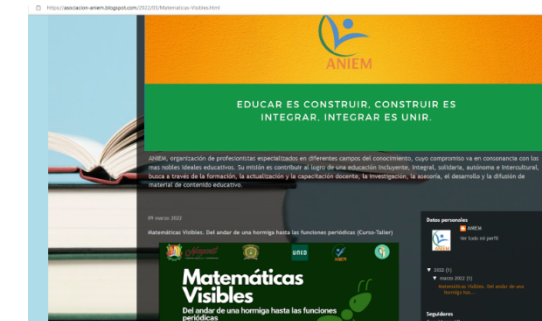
https://asociacion-aniem.blogspot.com/2022/03/Matematicas-Visibles.html

ANIEM

EDUCAR ES CONSTRUIR, CONSTRUIR ES INTEGRAR, INTEGRAR ES UNIR.

ANIEM, organización de profesionistas especializados en diferentes campos del conocimiento, cuyo compromiso va en consonancia con los mas nobles ideales educativos. Su misión es contribuir al logro de una educación incluyente, integral, solidaria, autónoma e intercultural, busca a traves de la formación, la actualización y la capacitación docente, la investigación, la asesoría, el desarrollo y la difusión de material de contenido educativo.

09 marzo 2022

Matemáticas Visibles. Del andar de una hormiga hasta las funciones periódicas (Curso-Taller)

UNED

Matemáticas Visibles

Del andar de una hormiga hasta las funciones periódicas

Datos personales

ANIEM

Ver todo mi perfil

2022 (1)

marzo 2022 (1)

Matemáticas Visibles. Del andar de una hormiga hasta...

Seguidores